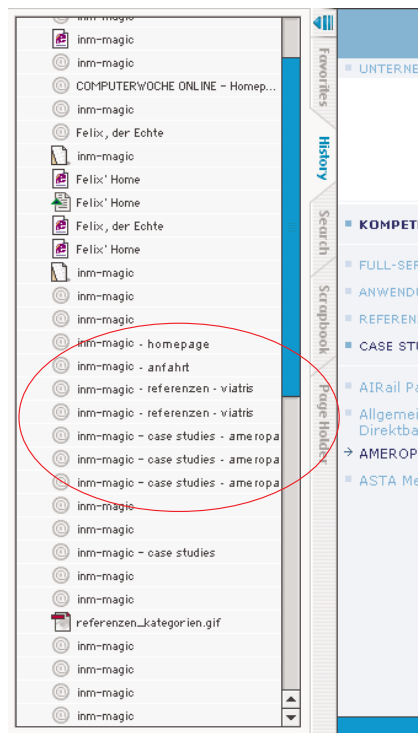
inm-magic
inm-magic
inm-magic
COMPUTERWOCHE ONLINE - Homep...
inm-magic
Felix, der Echte
inm-magic
Felix' Home
Felix' Home
Felix, der Echte
Felix' Home
inm-magic
inm-magic
inm-magic
inm-magic - homepage
inm-magic - anfahrt
inm-magic - referenzen - viatris
inm-magic - referenzen - viatris
inm-magic - case studies - ameropa
inm-magic - case studies - ameropa
inm-magic - case studies - ameropa
inm-magic
inm-magic
inm-magic - case studies
inm-magic
inm-magic
referenzen_kategorien.gif
inm-magic
inm-magic
inm-magic
inm-magic

Favorites
History
Search
Scrapbook
Page Holder

UNTERNE
KOMPETE
FULL-SER
ANWENDU
REFEREN
CASE STU
AIRail Pa
Allgemei
Direktba
AMEROP
ASTA Me